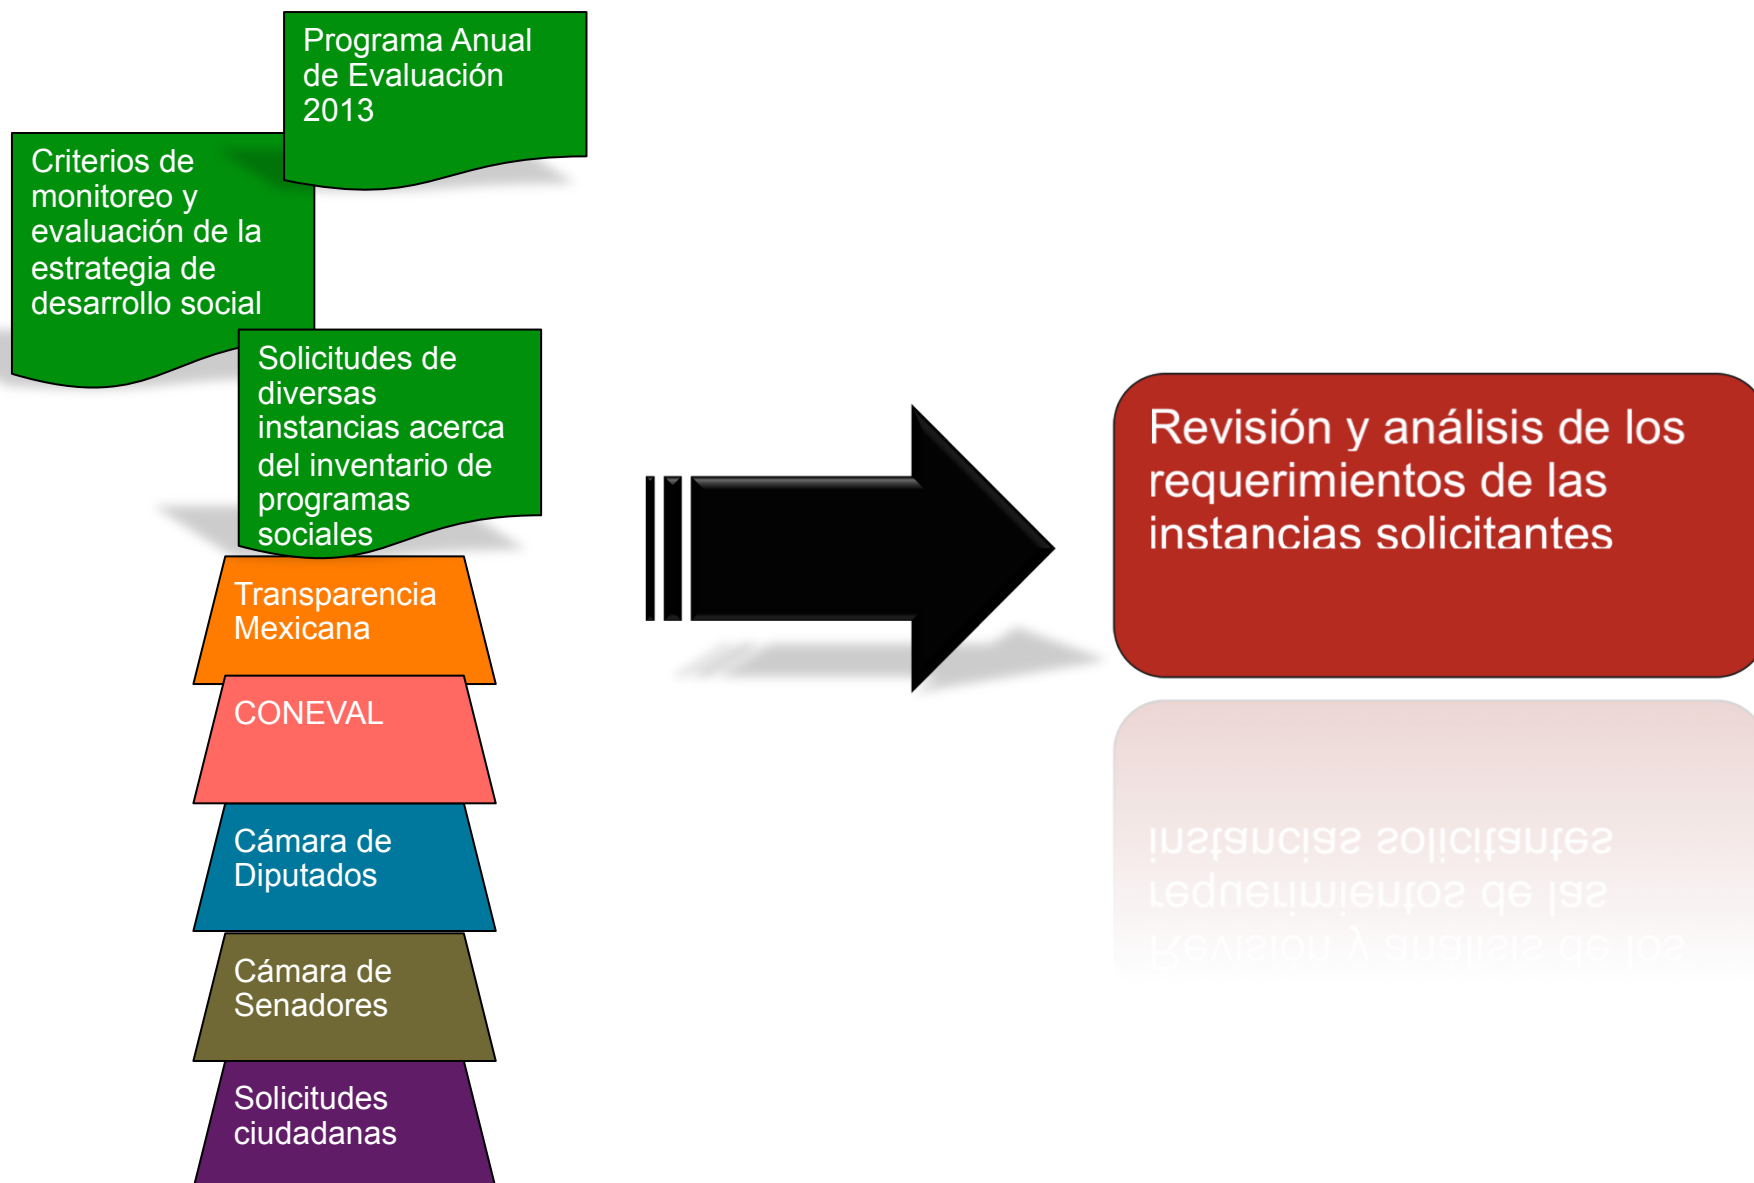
Programa Anual de Evaluación 2013

Criterios de monitoreo y evaluación de la estrategia de desarrollo social

Solicitudes de diversas instancias acerca del inventario de programas sociales

Transparencia Mexicana

CONEVAL

Cámara de Diputados

Cámara de Senadores

Solicitudes ciudadanas

Revisión y análisis de los requerimientos de las instancias solicitantes